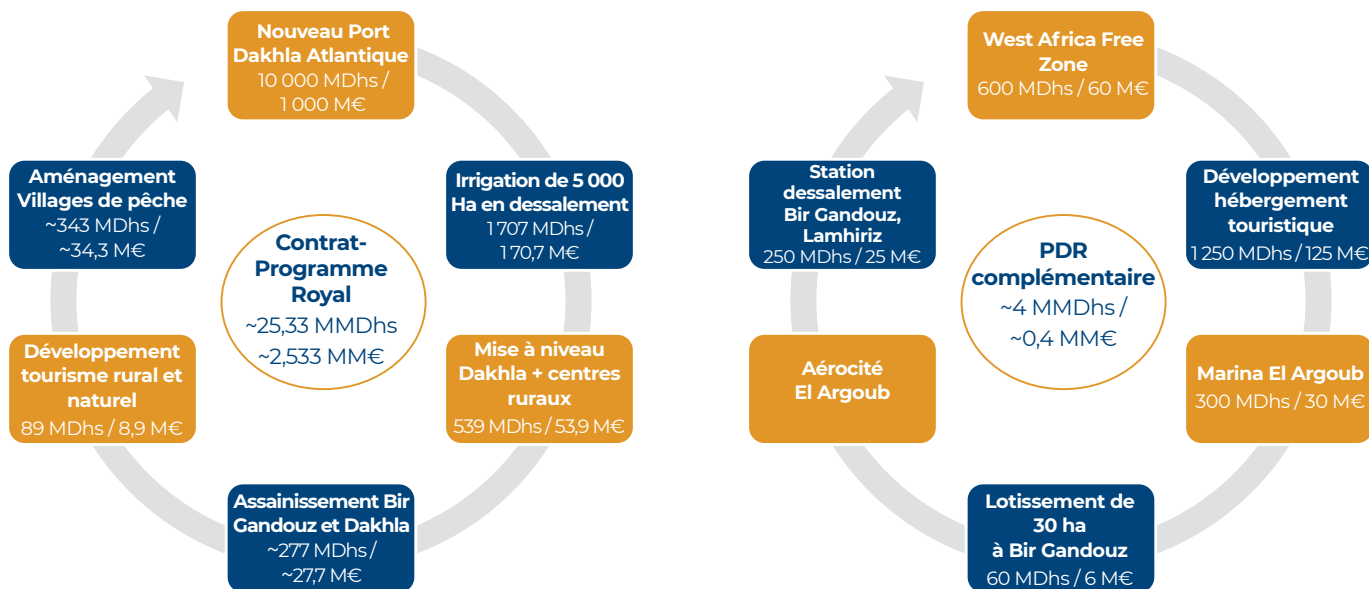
Nouveau Port Dakhla Atlantique
10 000 MDhs / 1 000 M€

Irrigation de 5 000 Ha en dessalement
1 707 MDhs / 170,7 M€

Mise à niveau Dakhla + centres ruraux
539 MDhs / 53,9 M€

Assainissement Bir Gandouz et Dakhla
~277 MDhs / ~27,7 M€

Développement tourisme rural et naturel
89 MDhs / 8,9 M€

Aménagement Villages de pêche
~343 MDhs / ~34,3 M€

Contrat-Programme Royal
~25,33 MMDhs
~2,533 MM€

West Africa Free Zone
600 MDhs / 60 M€

Développement hébergement touristique
1 250 MDhs / 125 M€

Marina El Argoub
300 MDhs / 30 M€

Lotissement de 30 ha à Bir Gandouz
60 MDhs / 6 M€

Aérocité El Argoub

Station dessalement Bir Gandouz, Lamhiriz
250 MDhs / 25 M€

PDR complémentaire
~4 MMDhs / ~0,4 MM€